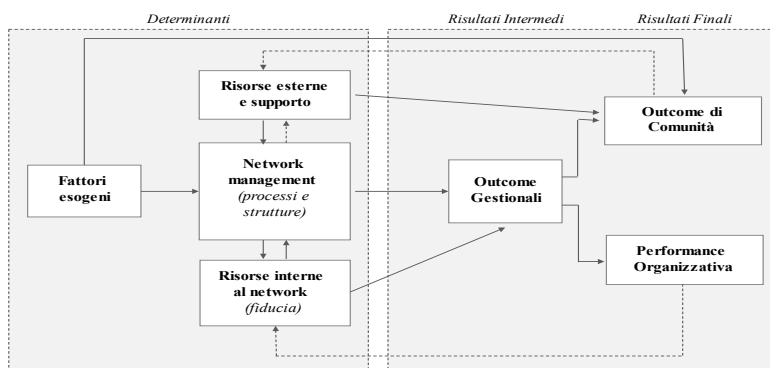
Determinanti

Risultati Intermedi

Risultati Finali

Risorse esterne e supporto

Fattori esogeni

Network management (processi e strutture)

Risorse interne al network (fiducia)

Outcome Gestionali

Outcome di Comunità

Performance Organizzativa